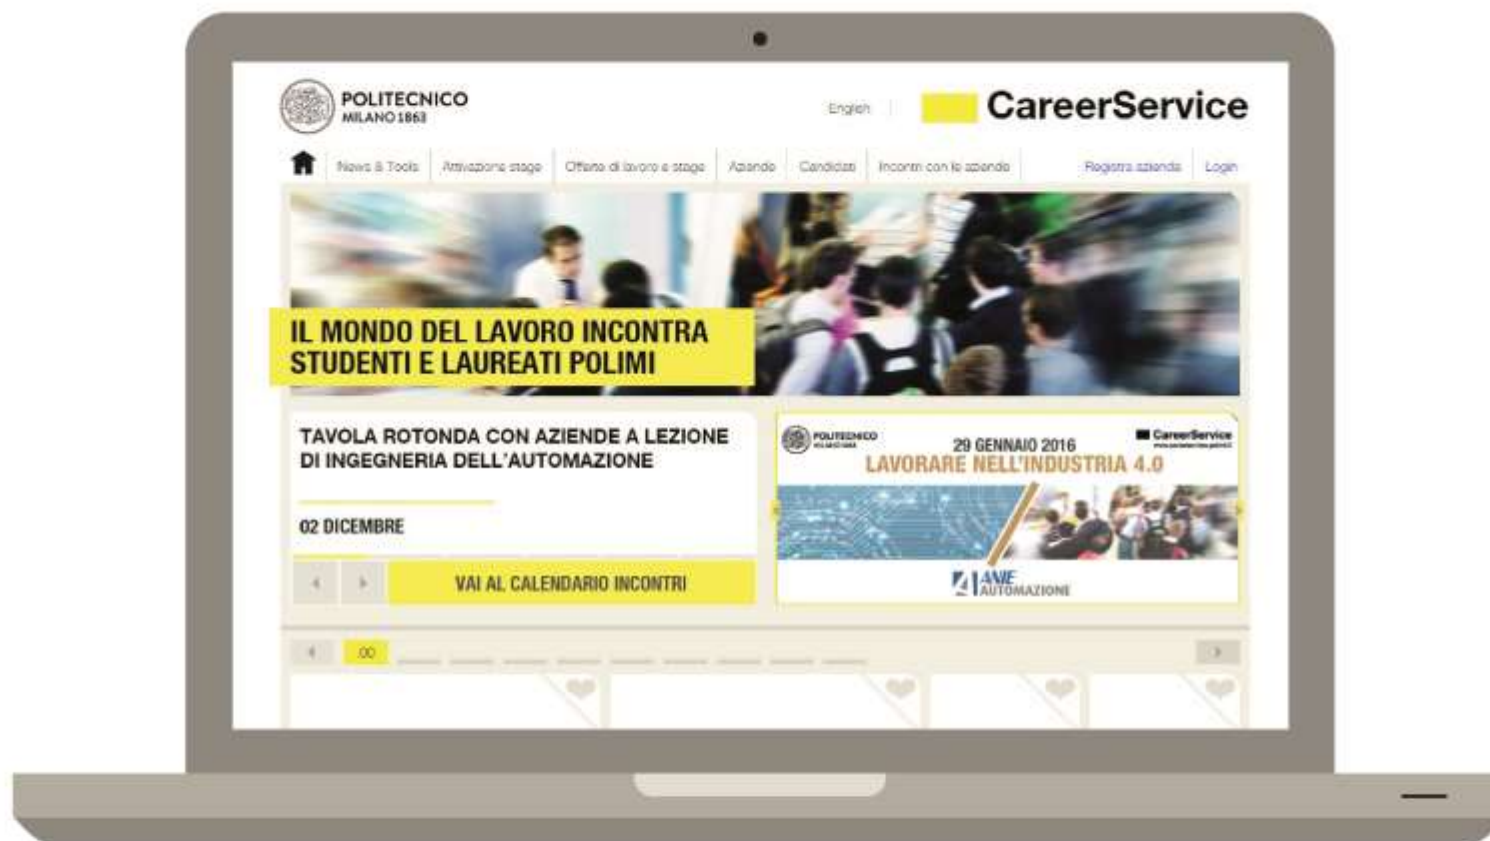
POLITECNICO
MILANO 1863

English

CareerService

News & Tools | Attivazione stage | Offerte di lavoro e stage | Aziende | Candidati | Incontri con le aziende

Registra azienda | Login

IL MONDO DEL LAVORO INCONTRA STUDENTI E LAUREATI POLIMI

TAVOLA ROTONDA CON AZIENDE A LEZIONE DI INGEGNERIA DELL'AUTOMAZIONE

02 DICEMBRE

VAI AL CALENDARIO INCONTRI

POLITECNICO

CareerService

29 GENNAIO 2016

LAVORARE NELL'INDUSTRIA 4.0

ANIE AUTOMAZIONE

00